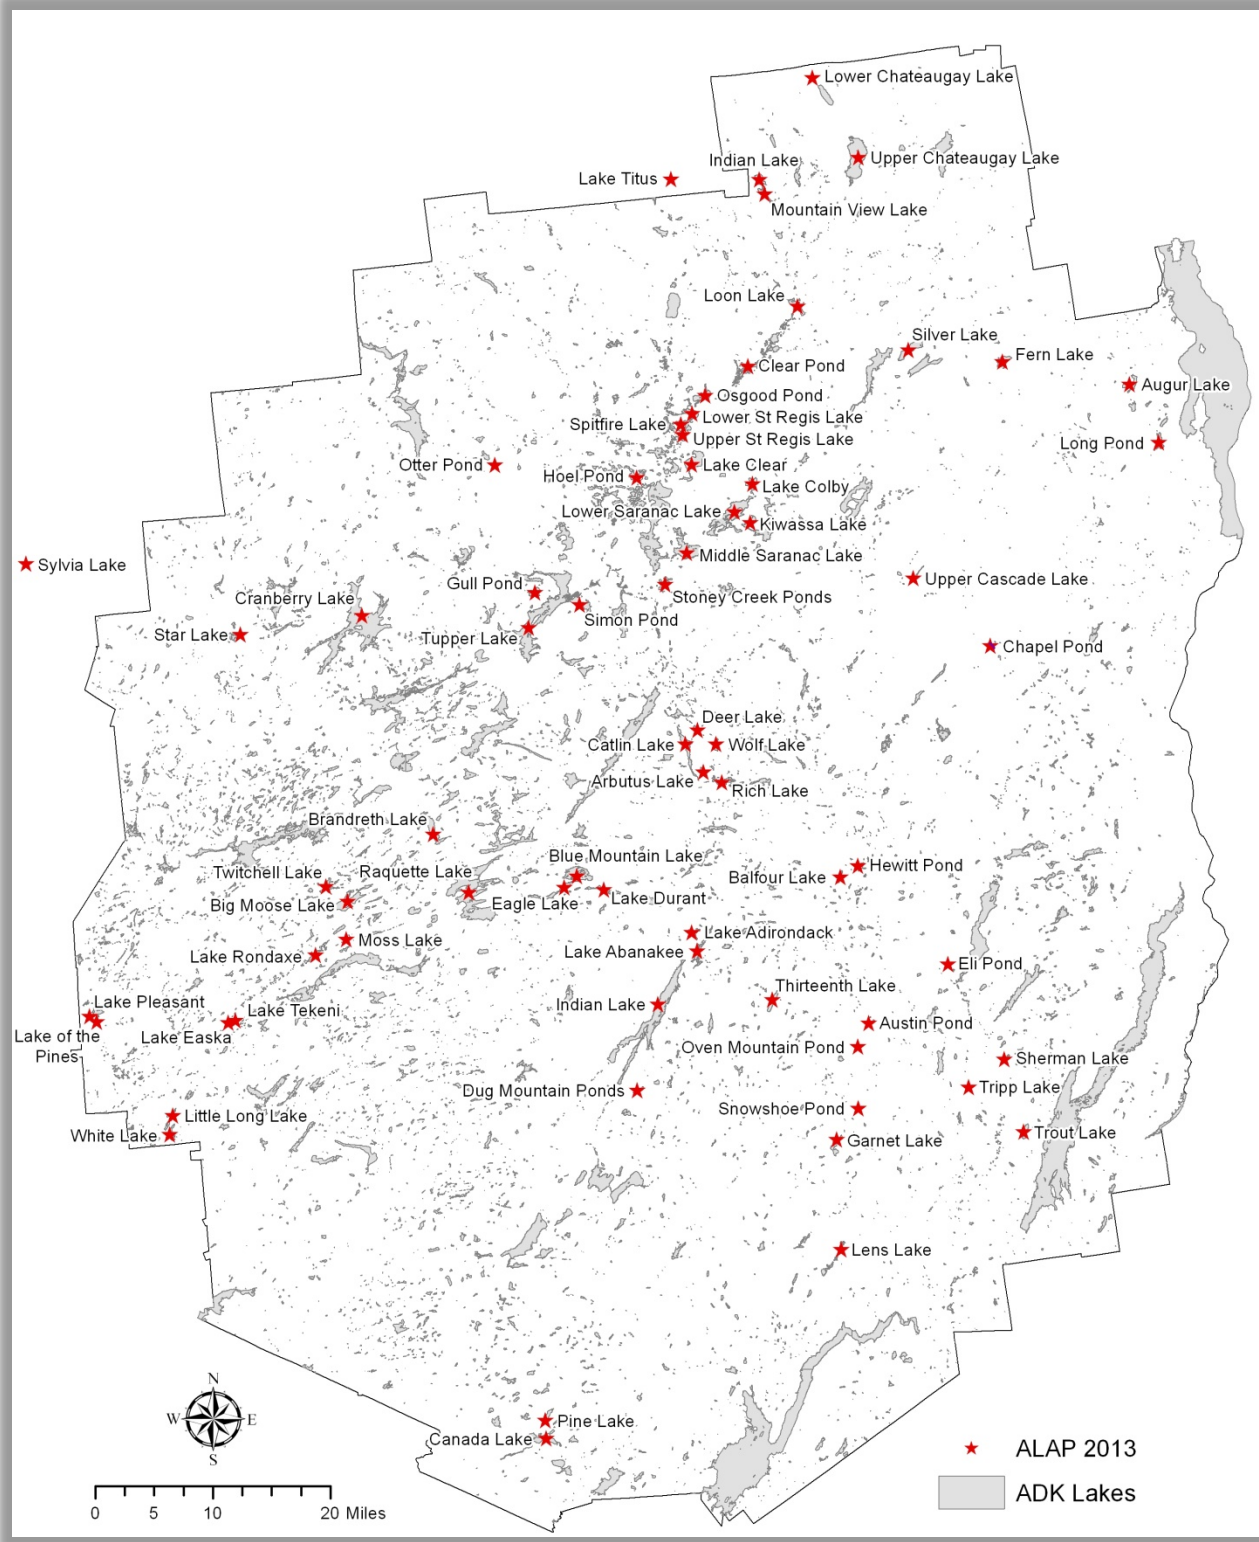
Lower Chateaugay Lake
Upper Chateaugay Lake
Indian Lake
Lake Titus
Mountain View Lake
Loon Lake
Silver Lake
Fern Lake
Augur Lake
Clear Pond
Osgood Pond
Lower St Regis Lake
Spitfire Lake
Upper St Regis Lake
Long Pond
Otter Pond
Lake Clear
Hoel Pond
Lake Colby
Lower Saranac Lake
Kiwassa Lake
Middle Saranac Lake
Sylvia Lake
Upper Cascade Lake
Gull Pond
Cranberry Lake
Stoney Creek Ponds
Simon Pond
Star Lake
Tupper Lake
Chapel Pond
Deer Lake
Catlin Lake
Wolf Lake
Arbutus Lake
Rich Lake
Brandreth Lake
Blue Mountain Lake
Twitchell Lake
Raquette Lake
Hewitt Pond
Balfour Lake
Big Moose Lake
Eagle Lake
Lake Durant
Lake Adirondack
Moss Lake
Lake Abanakee
Lake Rondaxe
Eli Pond
Thirteenth Lake
Lake Pleasant
Lake Tekeni
Indian Lake
Austin Pond
Lake of the Pines
Lake Easka
Oven Mountain Pond
Sherman Lake
Tripp Lake
Dug Mountain Ponds
Snowshoe Pond
Little Long Lake
White Lake
Garnet Lake
Trout Lake
Lens Lake
N
W
E
S
Pine Lake
Canada Lake
ALAP 2013
ADK Lakes
0 5 10 20 Miles